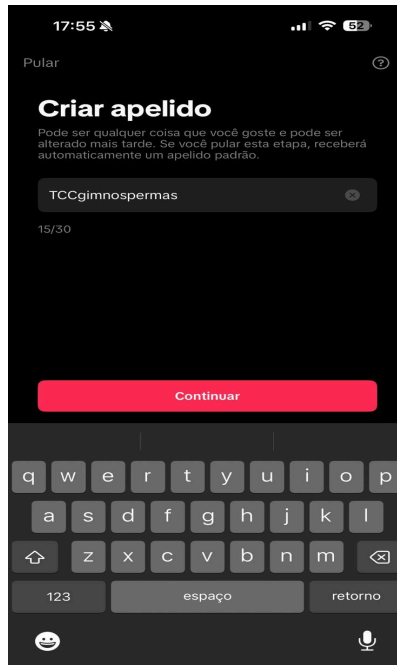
17:55

52

Pular

?

Criar apelido

Pode ser qualquer coisa que você goste e pode ser alterado mais tarde. Se você pular esta etapa, receberá automaticamente um apelido padrão.

TCCgimnospermas

15/30

Continuar

q w e r t y u i o p
a s d f g h j k l
z x c v b n m
123 espaço retorno